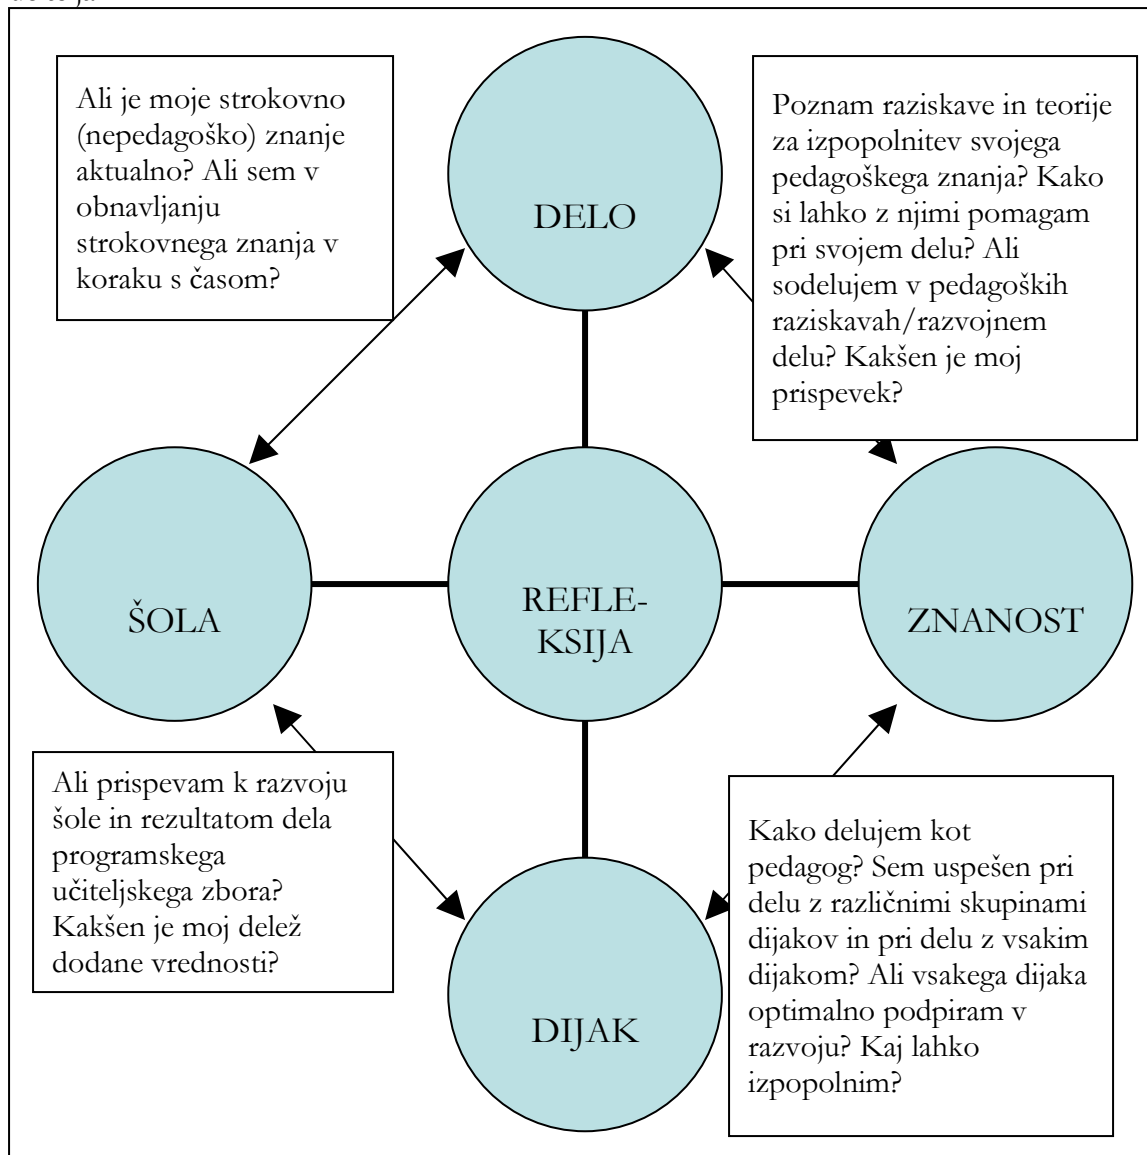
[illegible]

Ali je moje strokovno (nepedagoško) znanje aktualno? Ali sem v obnavljanju strokovnega znanja v koraku s časom?

DELO

Poznam raziskave in teorije za izpopolnitev svojega pedagoškega znanja? Kako si lahko z njimi pomagam pri svojem delu? Ali sodelujem v pedagoških raziskavah/razvojnem delu? Kakšen je moj prispevek?

ŠOLA

REFLE-KSIJA

ZNANOST

Ali prispevam k razvoju šole in rezultatom dela programskega učiteljskega zbora? Kakšen je moj delež dodane vrednosti?

DIJAK

Kako delujem kot pedagog? Sem uspešen pri delu z različnimi skupinami dijakov in pri delu z vsakim dijakom? Ali vsakega dijaka optimalno podpiram v razvoju? Kaj lahko izpopolnim?